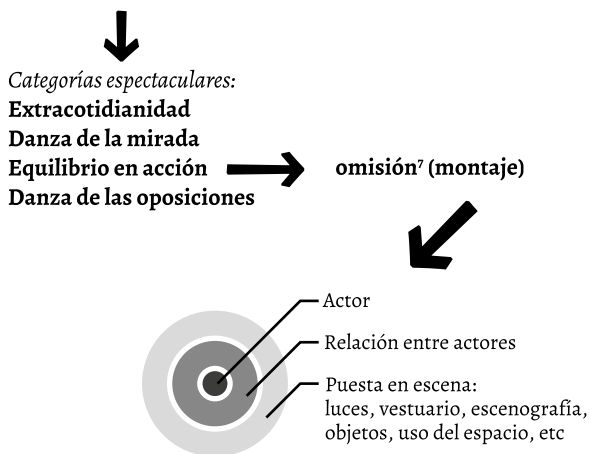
Categorías espectaculares:
**Extracotidianidad**
**Danza de la mirada**
**Equilibrio en acción**
**Danza de las oposiciones**

**omisión$^7$ (montaje)**

Actor

Relación entre actores

Puesta en escena: luces, vestuario, escenografía, objetos, uso del espacio, etc